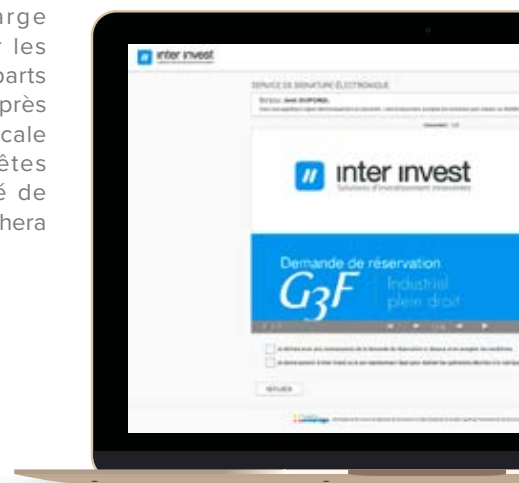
arge
r les
parts
près
cale
êtes
é de
hera

inter invest

SERVICE DE SIGNATURE ÉLECTRONIQUE

Bonjour, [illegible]

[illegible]

inter invest
Solutions d'investissement innovantes

Demande de réservation
G3F
Industriel
plein droit

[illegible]

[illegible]

REFUSER

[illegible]